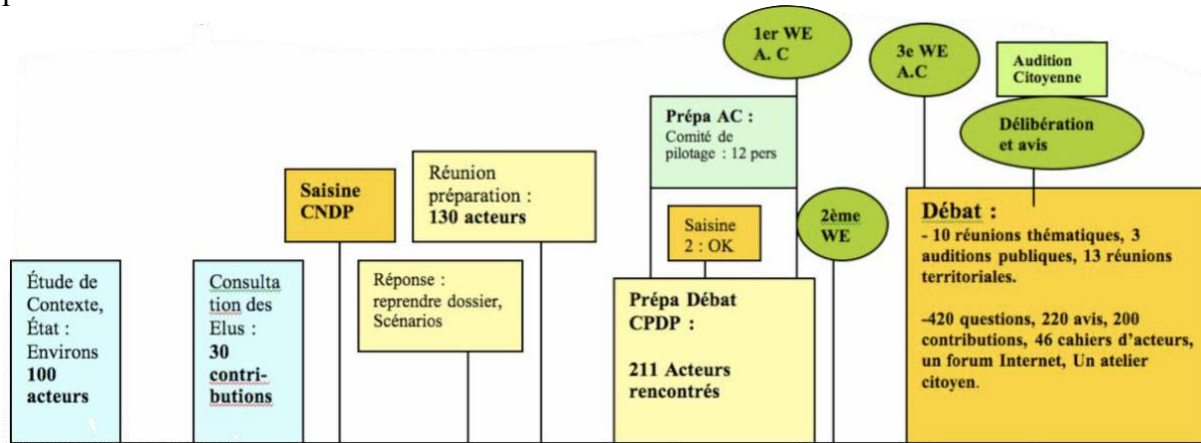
1er WE A. C

3e WE A.C

Audition Citoyenne

Délibération et avis

Prépa AC : Comité de pilotage : 12 pers

Saisine CNDP

Réunion préparation : **130 acteurs**

2ème WE

Saisine 2 : OK

**Débat :**

**- 10 réunions thématiques, 3 auditions publiques, 13 réunions territoriales.**

**-420 questions, 220 avis, 200 contributions, 46 cahiers d'acteurs, un forum Internet, Un atelier citoyen.**

Étude de Contexte, État : Environs **100 acteurs**

Consultation des Elus : **30 contributions**

Réponse : reprendre dossier, Scénarios

**Prépa Débat CPDP :**

**211 Acteurs rencontrés**